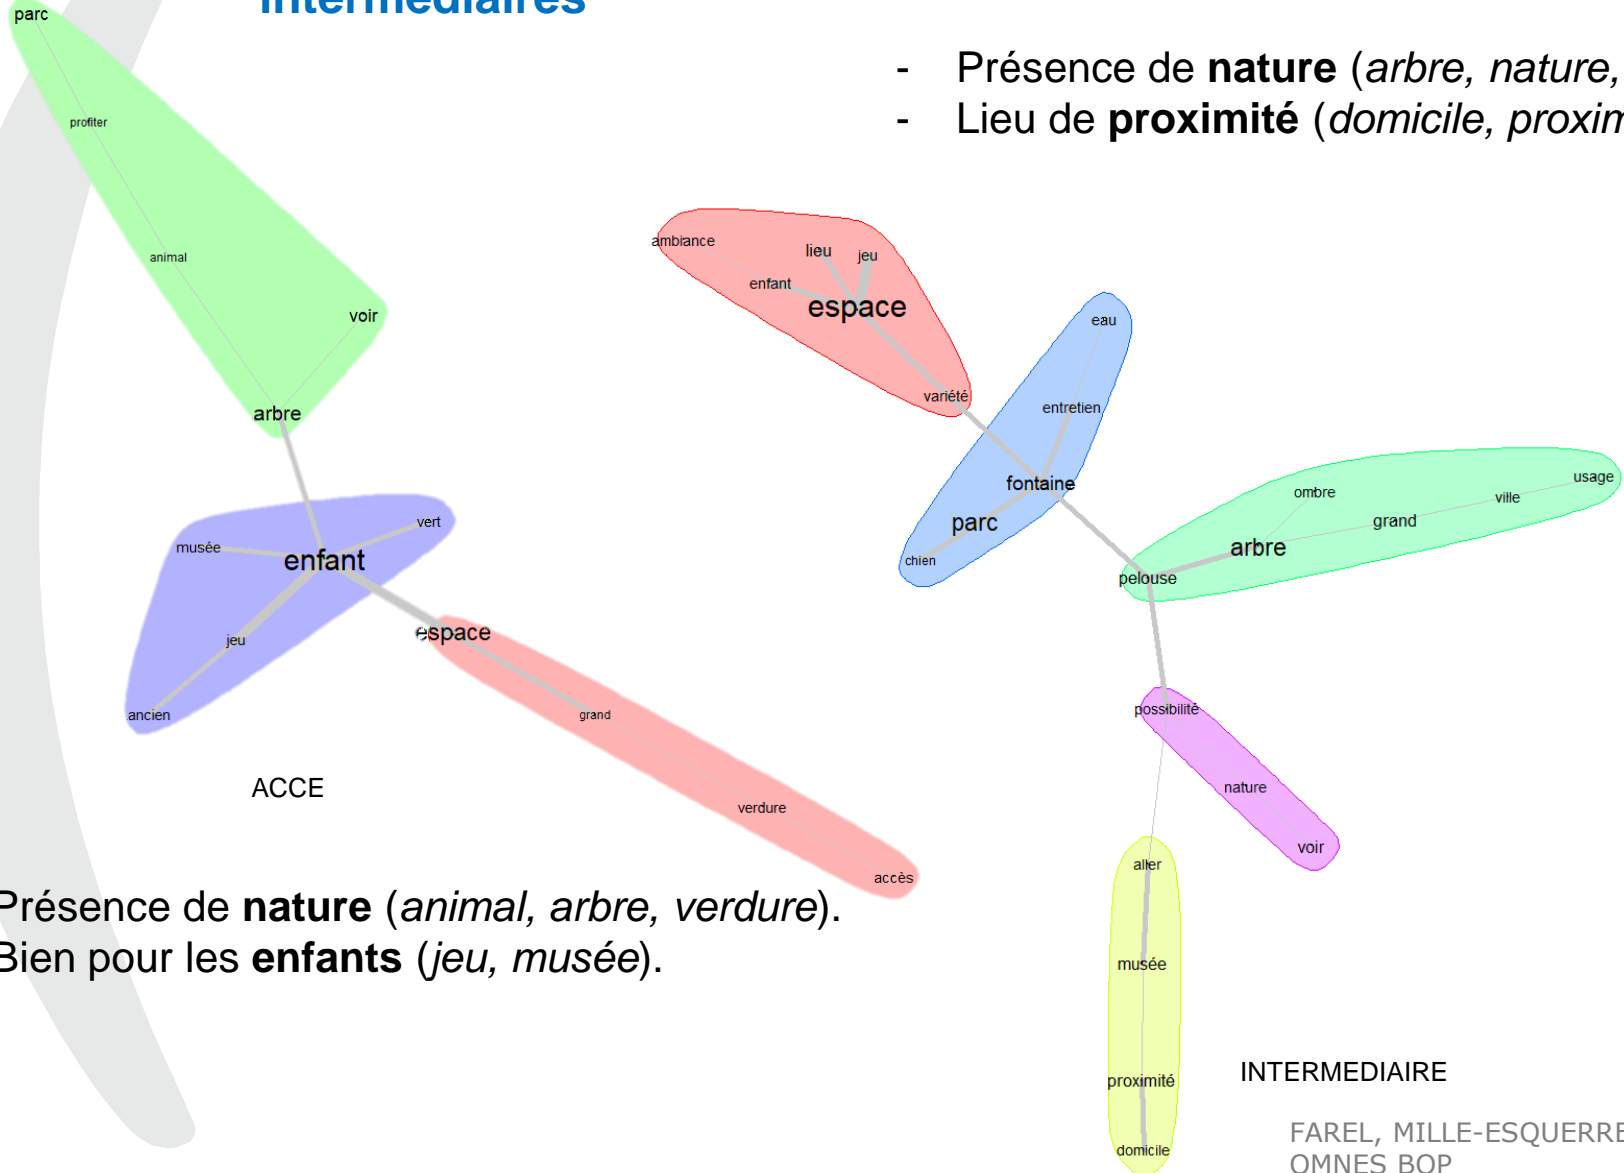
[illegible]ntermédiaires

- Présence de **nature** (*arbre, nature,* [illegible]
- Lieu de **proximité** (*domicile, proxim*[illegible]

parc
profiter
animal
voir
arbre
vert
musée
enfant
jeu
ancien
espace
grand
verdure
accès

ACCE

ambiance
lieu
jeu
enfant
espace
variété
eau
entretien
fontaine
parc
chien
ombre
usage
ville
grand
arbre
pelouse
possibilité
nature
voir
aller
musée
proximité
domicile

INTERMEDIAIRE

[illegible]résence de **nature** (*animal, arbre, verdure*).
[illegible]ien pour les **enfants** (*jeu, musée*).

FAREL, MILLE-ESQUERRE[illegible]
OMNES BOP